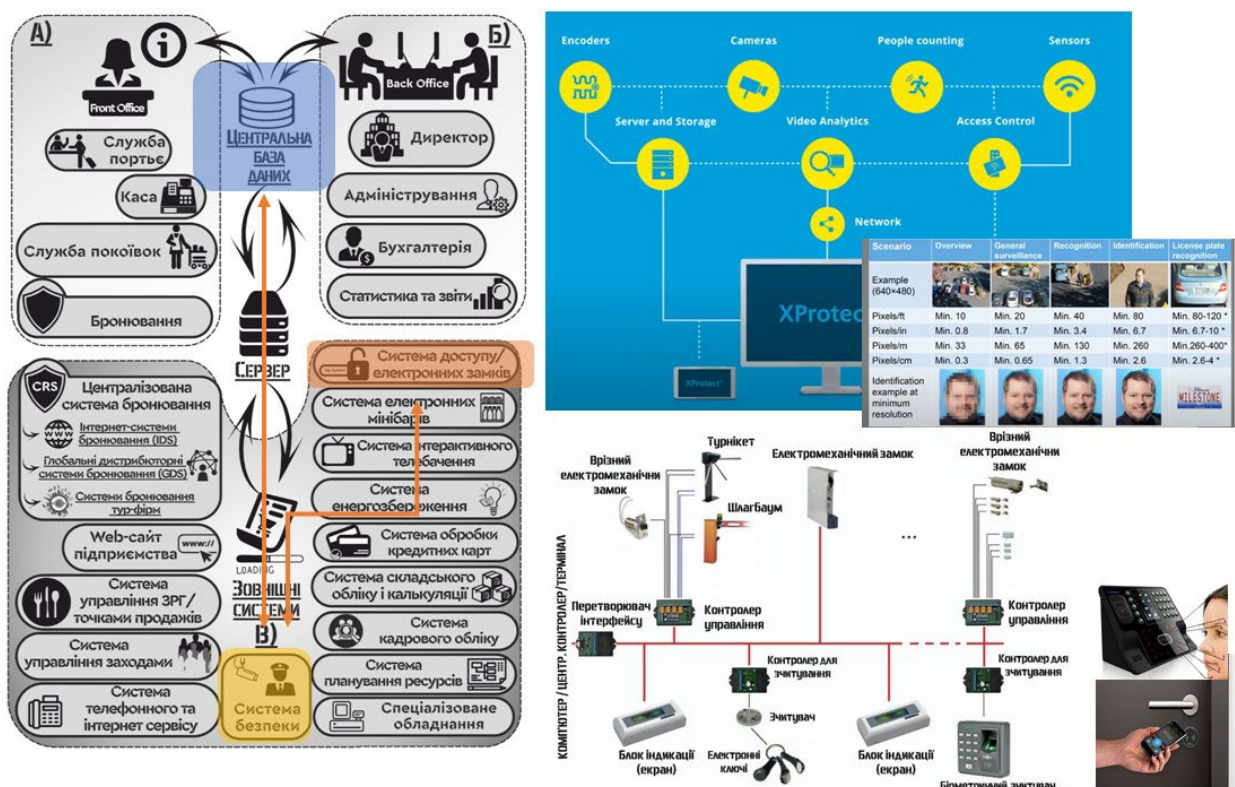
А)

Front Office

Служба портьє

Каса

Служба покоївок

Бронювання

ЦЕНТРАЛЬНА БАЗА ДАНИХ

Б)

Back Office

Директор

Адміністрування

Бухгалтерія

Статистика та звіти

СЕРВЕР

Система доступу/ електронних замків

CRS

Централізована система бронювання

Інтернет-системи бронювання (IDS)

Глобальні дистрибюторні системи бронювання (GDS)

Системи бронювання тур-фірм

Web-сайт підприємства

www://

Система управління ЗРГ/ точками продажів

Система управління заходами

Система телефонного та інтернет сервісу

LOADING

ЗОВНІШНІ СИСТЕМИ

В)

Система безпеки

Система електронних мінібарів

Система інтерактивного телебачення

Система енергозбереження

Система обробки кредитних карт

Система складського обліку і калькуляції

Система кадрового обліку

Система планування ресурсів

Спеціалізоване обладнання

Encoders

Cameras

People counting

Sensors

Server and Storage

Video Analytics

Access Control

Network

XProtect

XProtect

| Scenario | Overview | General surveillance | Recognition | Identification | License plate recognition |
|---|---|---|---|---|---|
| Example (640×480) | | | | | |
| Pixels/ft | Min. 10 | Min. 20 | Min. 40 | Min. 80 | Min. 80-120 * |
| Pixels/in | Min. 0.8 | Min. 1.7 | Min. 3.4 | Min. 6.7 | Min. 6.7-10 * |
| Pixels/m | Min. 33 | Min. 65 | Min. 130 | Min. 260 | Min.260-400* |
| Pixels/cm | Min. 0.3 | Min. 0.65 | Min. 1.3 | Min. 2.6 | Min. 2.6-4 * |
| Identification example at minimum resolution | | | | | MILESTONE |

Врізний електромеханічни замок

Турнікет

Шлагбаум

Електромеханічний замок

...

Врізний електромеханічни замок

КОМПЮТЕР / ЦЕНТР. КОНТРОЛЕР / ТЕРМІНАЛ

Перетворювач інтерфейсу

Контролер управління

Контролер управління

Контролер для зчитування

Контролер для зчитування

Зчитувач

Блок індикації (екран)

Електронні ключі

Блок індикації (екран)

Біометричний зчитувач